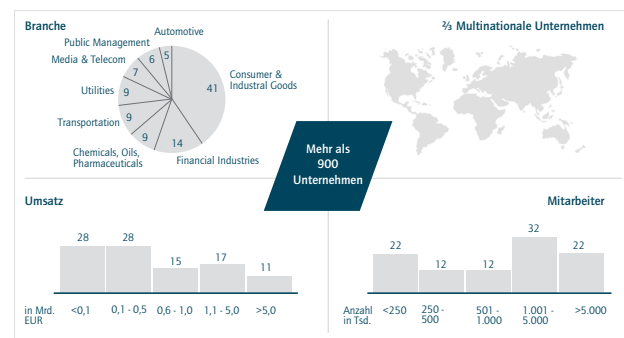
Branche

Automotive
Public Management
Media & Telecom
Utilities
Transportation
Chemicals, Oils, Pharmaceuticals
Financial Industries
Consumer & Industrial Goods

5
6
7
9
9
9
14
41

⅔ Multinationale Unternehmen

Mehr als 900 Unternehmen

Umsatz

| in Mrd. EUR | <0,1 | 0,1 - 0,5 | 0,6 - 1,0 | 1,1 - 5,0 | >5,0 |
|---|---|---|---|---|---|
| | 28 | 28 | 15 | 17 | 11 |

Mitarbeiter

| Anzahl in Tsd. | <250 | 250 - 500 | 501 - 1.000 | 1.001 - 5.000 | >5.000 |
|---|---|---|---|---|---|
| | 22 | 12 | 12 | 32 | 22 |